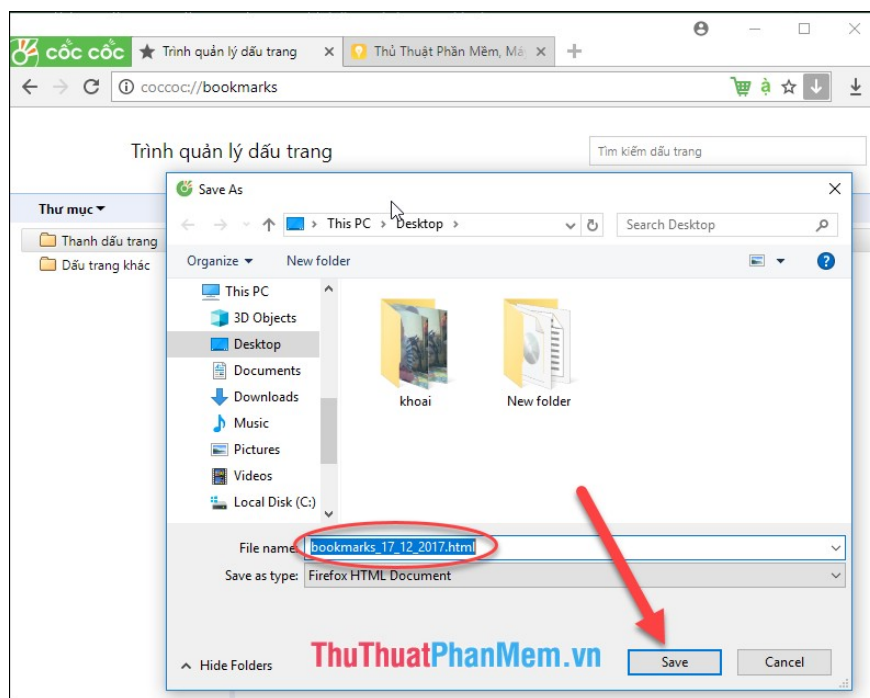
cốc cốc
Trình quản lý dấu trang
Thủ Thuật Phần Mềm, Má
coccoc://bookmarks
Trình quản lý dấu trang
Tìm kiếm dấu trang
Thư mục
Thanh dấu trang
Dấu trang khác
Save As
This PC › Desktop ›
Search Desktop
Organize
New folder
This PC
3D Objects
Desktop
Documents
Downloads
Music
Pictures
Videos
Local Disk (C:)
khoai
New folder
File name:
bookmarks_17_12_2017.html
Save as type:
Firefox HTML Document
Hide Folders
ThuThuatPhanMem.vn
Save
Cancel